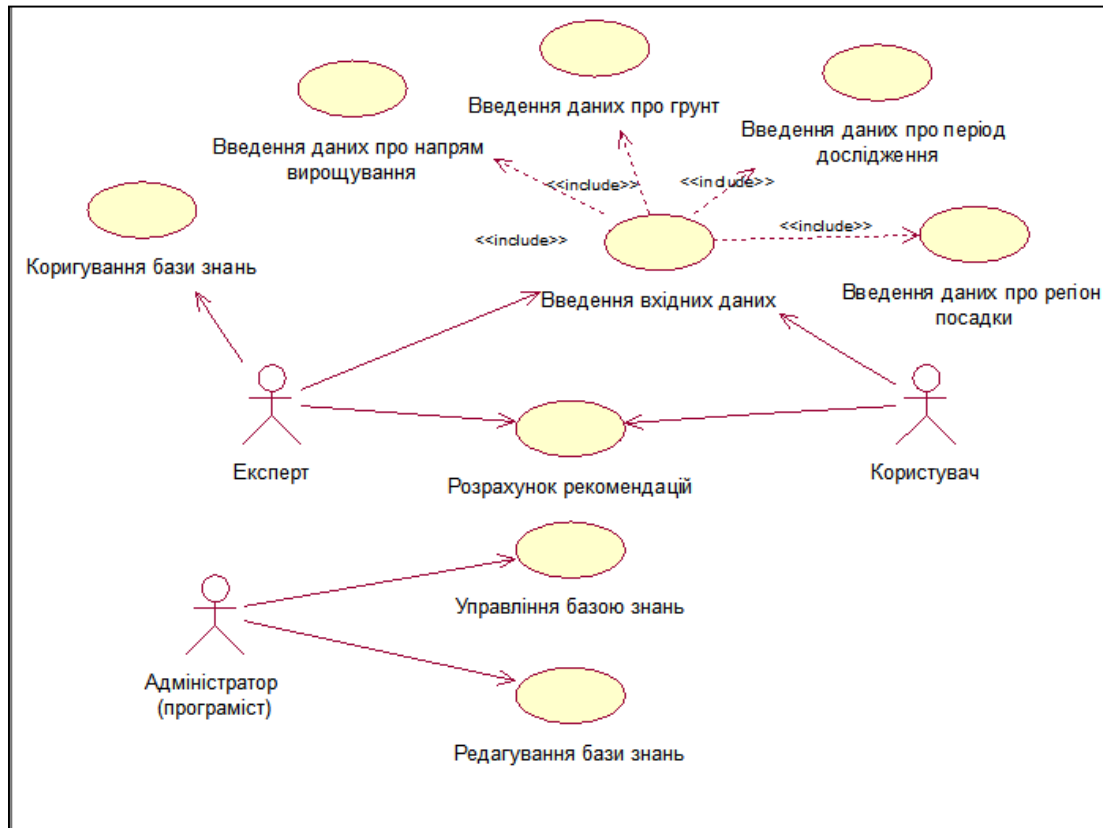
Введення даних про грунт

Введення даних про напрям вирощування

Введення даних про період дослідження

<<include>>

<<include>>

<<include>>

<<include>>

Коригування бази знань

Введення вхідних даних

Введення даних про регіон посадки

Експерт

Розрахунок рекомендацій

Користувач

Управління базою знань

Адміністратор (програміст)

Редагування бази знань